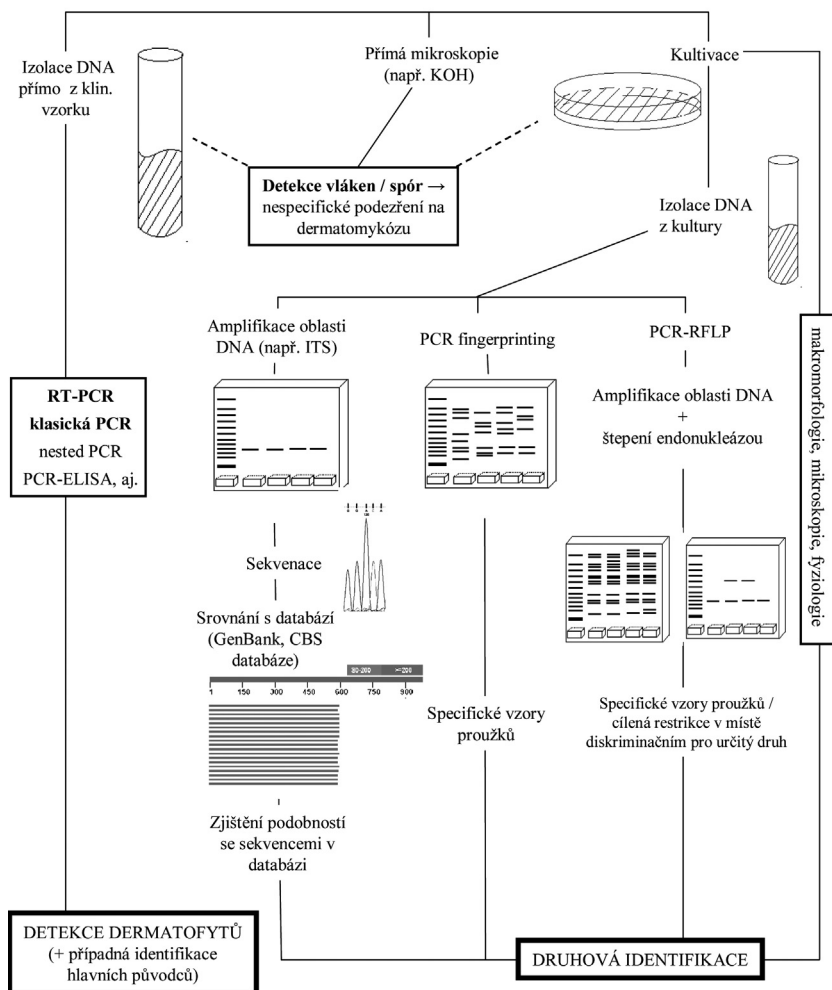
Izolace DNA přímo z klin. vzorku

Přímá mikroskopie (např. KOH)

Kultivace

Detekce vláken / spór → nespecifické podezření na dermatomykózu

Izolace DNA z kultury

Amplifikace oblasti DNA (např. ITS)

PCR fingerprinting

PCR-RFLP

Amplifikace oblasti DNA + štepení endonukleázou

RT-PCR
klasická PCR
nested PCR
PCR-ELISA, aj.

makromorfologie, mikroskopie, fyziologie

Sekvenace

Srovnání s databází (GenBank, CBS databáze)

80-260 ~200

1 150 300 450 600 750 900

Specifické vzory proužků

Specifické vzory proužků / cílená restrikce v místě diskriminačním pro určitý druh

Zjištění podobností se sekvencemi v databázi

DETEKCE DERMATOFYTŮ (+ případná identifikace hlavních původců)

DRUHOVÁ IDENTIFIKACE